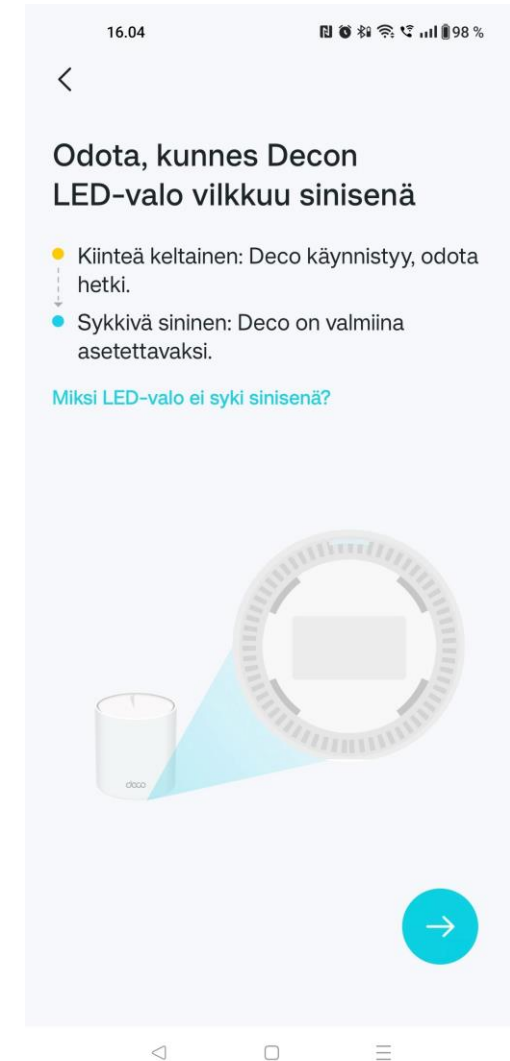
16.04 98 %

<

Odota, kunnes Decon LED-valo vilkkuu sinisenä

Kiinteä keltainen: Deco käynnistyy, odota hetki.

Sykkivä sininen: Deco on valmiina asetettavaksi.

Miksi LED-valo ei syki sinisenä?

deco

→